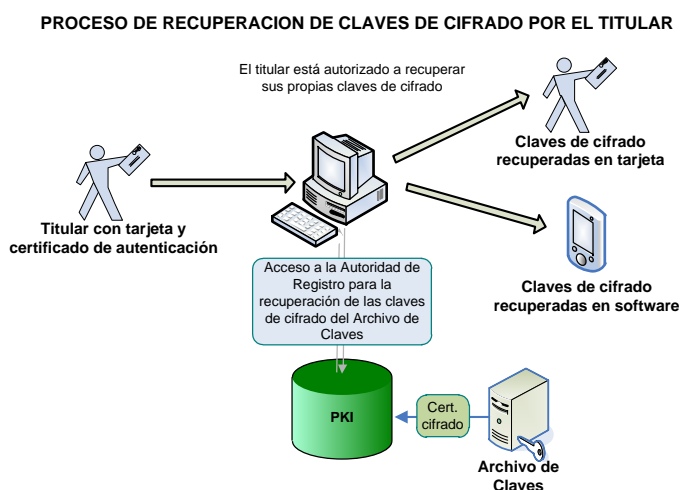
PROCESO DE RECUPERACION DE CLAVES DE CIFRADO POR EL TITULAR

El titular está autorizado a recuperar sus propias claves de cifrado

Claves de cifrado recuperadas en tarjeta

Titular con tarjeta y certificado de autenticación

Acceso a la Autoridad de Registro para la recuperación de las claves de cifrado del Archivo de Claves

Claves de cifrado recuperadas en software

PKI

Cert. cifrado

Archivo de Claves